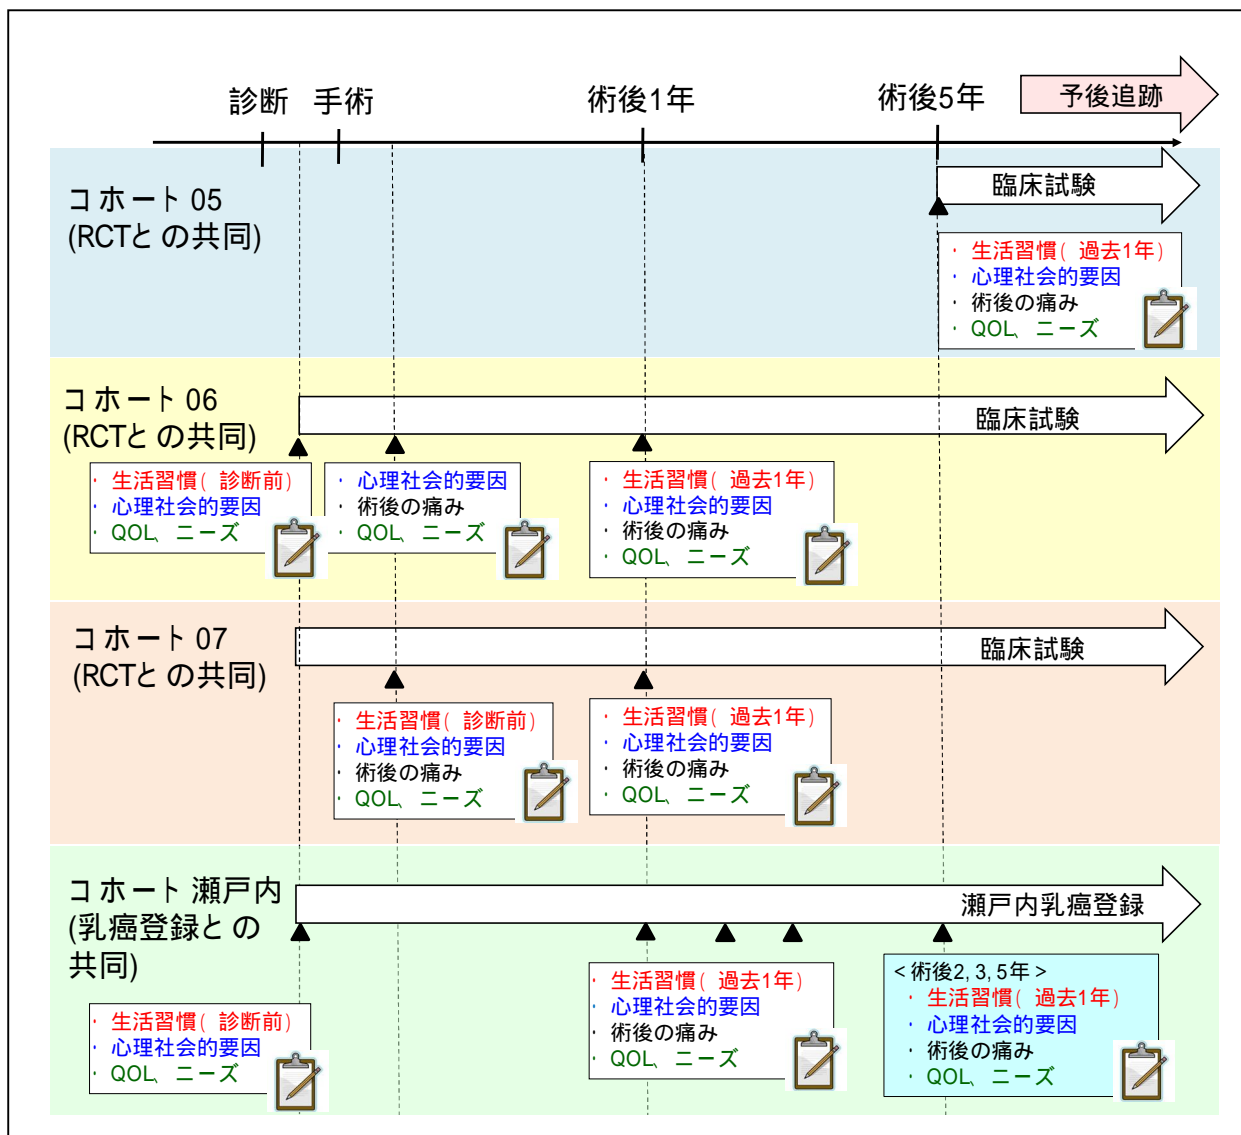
診断　手術　術後1年　術後5年　予後追跡

コホート05
(RCTとの共同)

臨床試験

・生活習慣（過去1年）
・心理社会的要因
・術後の痛み
・QOL、ニーズ

コホート06
(RCTとの共同)

臨床試験

・生活習慣（診断前）
・心理社会的要因
・QOL、ニーズ

・心理社会的要因
・術後の痛み
・QOL、ニーズ

・生活習慣（過去1年）
・心理社会的要因
・術後の痛み
・QOL、ニーズ

コホート07
(RCTとの共同)

臨床試験

・生活習慣（診断前）
・心理社会的要因
・術後の痛み
・QOL、ニーズ

・生活習慣（過去1年）
・心理社会的要因
・術後の痛み
・QOL、ニーズ

コホート瀬戸内
(乳癌登録との共同)

瀬戸内乳癌登録

・生活習慣（診断前）
・心理社会的要因
・QOL、ニーズ

・生活習慣（過去1年）
・心理社会的要因
・術後の痛み
・QOL、ニーズ

＜術後2, 3, 5年＞
・生活習慣（過去1年）
・心理社会的要因
・術後の痛み
・QOL、ニーズ